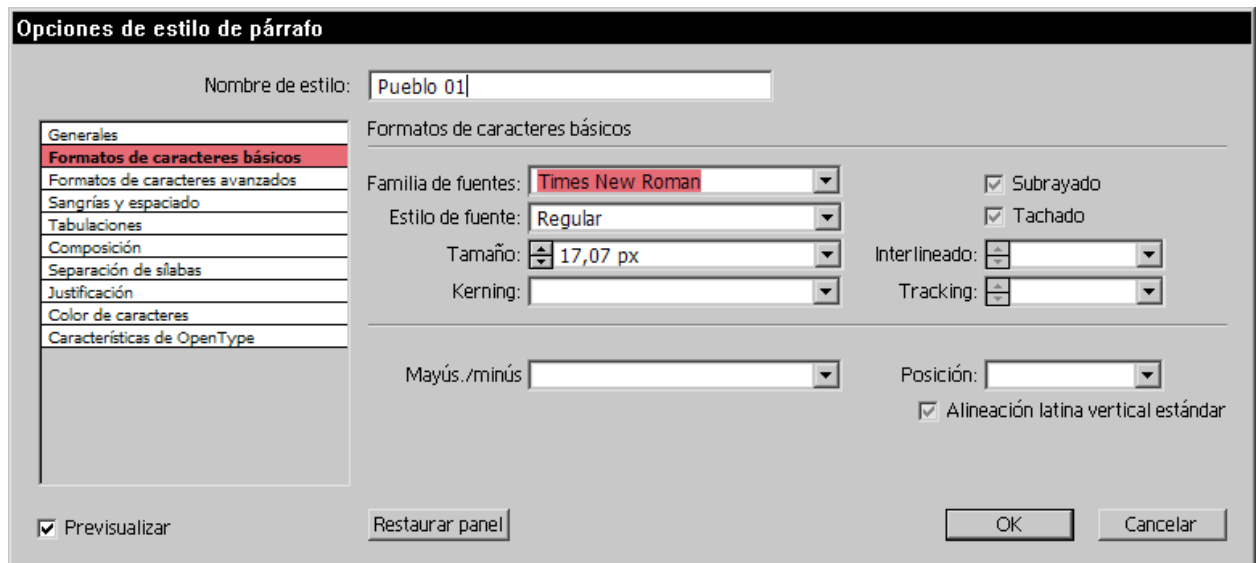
Opciones de estilo de párrafo

Nombre de estilo: Pueblo 01

Generales
Formatos de caracteres básicos
Formatos de caracteres avanzados
Sangrías y espaciado
Tabulaciones
Composición
Separación de sílabas
Justificación
Color de caracteres
Características de OpenType

Formatos de caracteres básicos

Familia de fuentes: Times New Roman
Estilo de fuente: Regular
Tamaño: 17,07 px
Kerning:

Subrayado
Tachado
Interlineado:
Tracking:

Mayús./minús
Posición:
Alineación latina vertical estándar

Previsualizar
Restaurar panel
OK
Cancelar